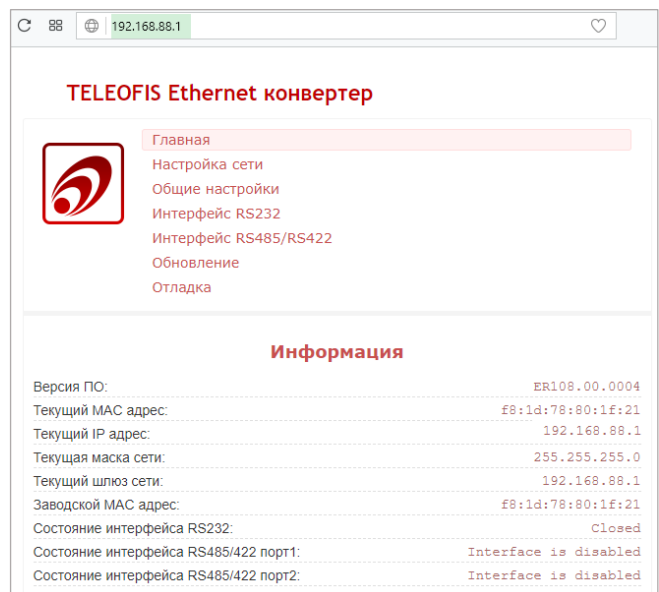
192.168.88.1

TELEOFIS Ethernet конвертер

Главная
Настройка сети
Общие настройки
Интерфейс RS232
Интерфейс RS485/RS422
Обновление
Отладка

Информация

| | |
|---|---|
| Версия ПО: | ER108.00.0004 |
| Текущий MAC адрес: | f8:1d:78:80:1f:21 |
| Текущий IP адрес: | 192.168.88.1 |
| Текущая маска сети: | 255.255.255.0 |
| Текущий шлюз сети: | 192.168.88.1 |
| Заводской MAC адрес: | f8:1d:78:80:1f:21 |
| Состояние интерфейса RS232: | Closed |
| Состояние интерфейса RS485/422 порт1: | Interface is disabled |
| Состояние интерфейса RS485/422 порт2: | Interface is disabled |